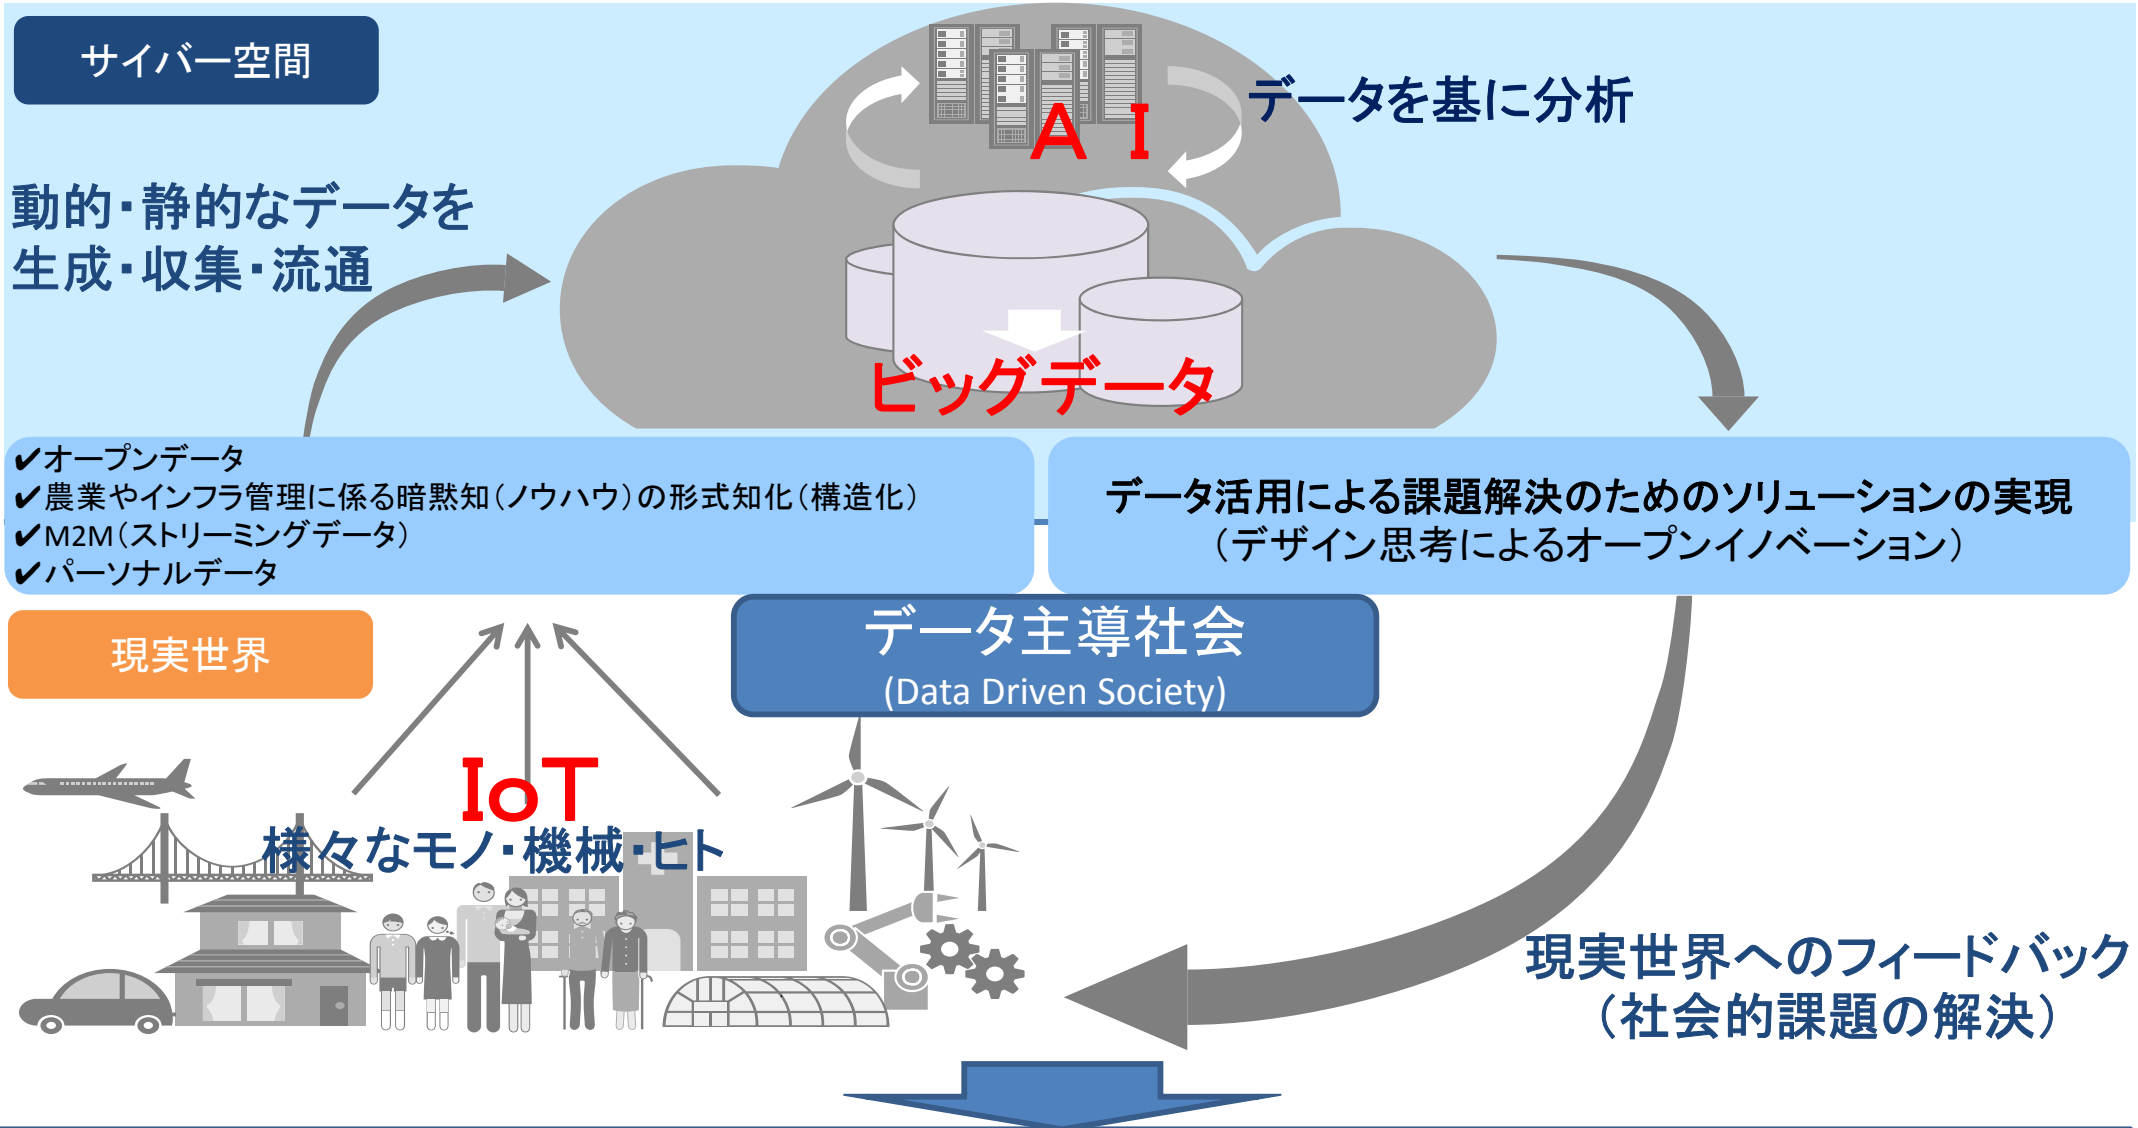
サイバー空間

ＡＩ

データを基に分析

動的・静的なデータを
生成・収集・流通

ビッグデータ

✔オープンデータ
✔農業やインフラ管理に係る暗黙知（ノウハウ）の形式知化（構造化）
✔M2M（ストリーミングデータ）
✔パーソナルデータ

データ活用による課題解決のためのソリューションの実現
（デザイン思考によるオープンイノベーション）

現実世界

データ主導社会
(Data Driven Society)

IoT
様々なモノ・機械・ヒト

現実世界へのフィードバック
（社会的課題の解決）